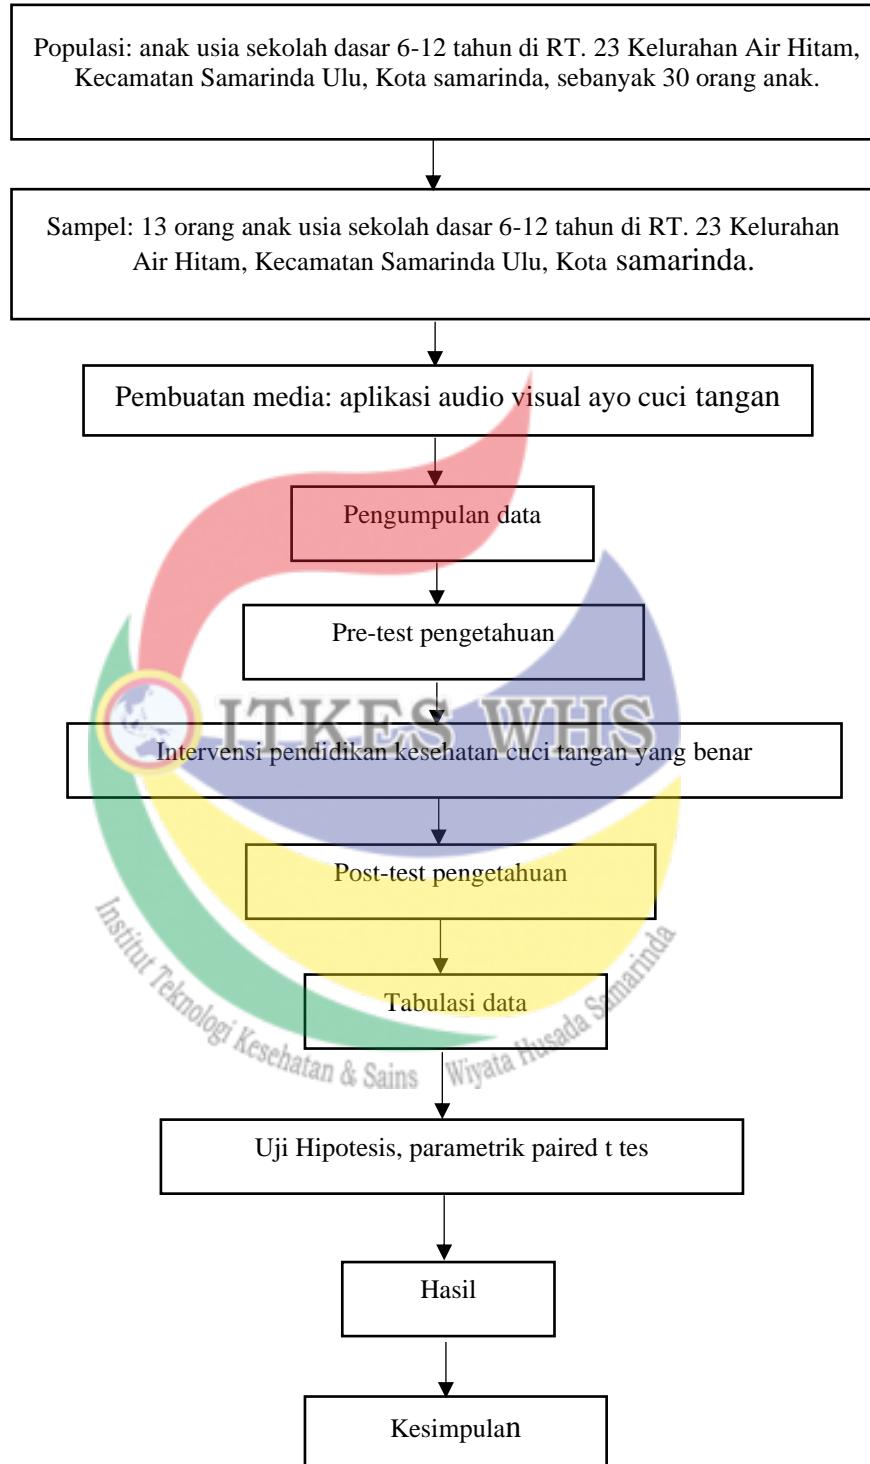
Populasi: anak usia sekolah dasar 6-12 tahun di RT. 23 Kelurahan Air Hitam, Kecamatan Samarinda Ulu, Kota samarinda, sebanyak 30 orang anak.

Sampel: 13 orang anak usia sekolah dasar 6-12 tahun di RT. 23 Kelurahan Air Hitam, Kecamatan Samarinda Ulu, Kota samarinda.

Pembuatan media: aplikasi audio visual ayo cuci tangan

Pengumpulan data

Pre-test pengetahuan

ITKES WHS

Intervensi pendidikan kesehatan cuci tangan yang benar

Post-test pengetahuan

Tabulasi data

Institut Teknologi Kesehatan & Sains Wiyata Husada Samarinda

Uji Hipotesis, parametrik paired t tes

Hasil

Kesimpulan